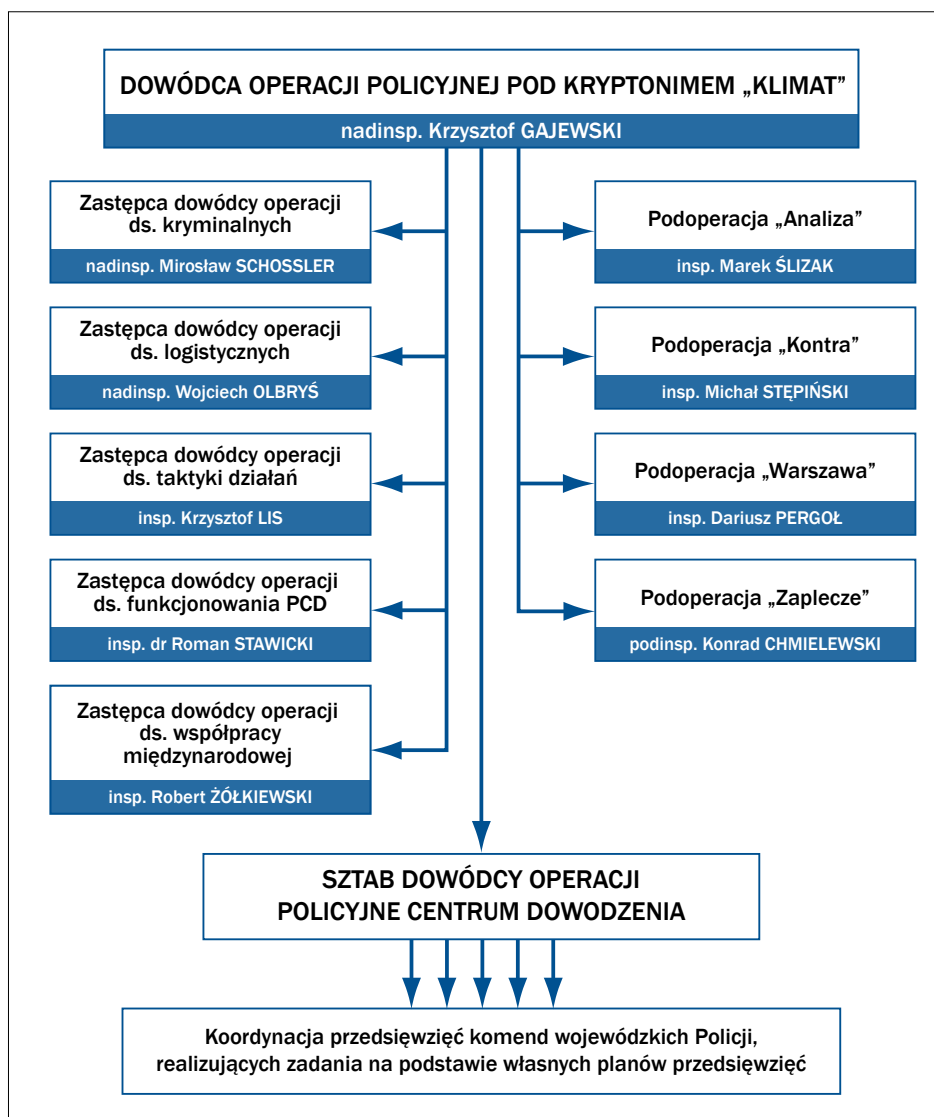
DOWÓDCA OPERACJI POLICYJNEJ POD KRYPTONIMEM „KLIMAT”
nadinsp. Krzysztof GAJEWSKI

Zastępca dowódcy operacji ds. kryminalnych
nadinsp. Mirosław SCHOSSLER

Zastępca dowódcy operacji ds. logistycznych
nadinsp. Wojciech OLBRYŚ

Zastępca dowódcy operacji ds. taktyki działań
insp. Krzysztof LIS

Zastępca dowódcy operacji ds. funkcjonowania PCD
insp. dr Roman STAWICKI

Zastępca dowódcy operacji ds. współpracy międzynarodowej
insp. Robert ŻÓŁKIEWSKI

Podoperacja „Analiza”
insp. Marek ŚLIZAK

Podoperacja „Kontra”
insp. Michał STĘPIŃSKI

Podoperacja „Warszawa”
insp. Dariusz PERGOŁ

Podoperacja „Zaplecze”
podinsp. Konrad CHMIELEWSKI

SZTAB DOWÓDCY OPERACJI
POLICYJNE CENTRUM DOWODZENIA

Koordynacja przedsięwzięć komend wojewódzkich Policji, realizujących zadania na podstawie własnych planów przedsięwzięć